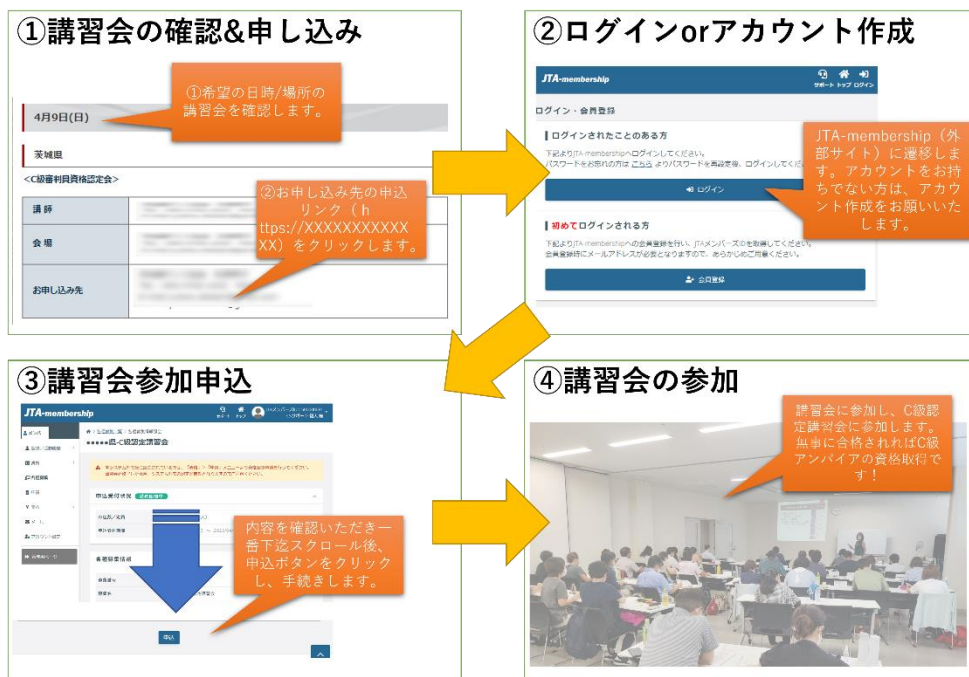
①講習会の確認&申し込み

①希望の日時/場所の講習会を確認します。

4月9日(日)

茨城県

<C級審判員資格認定会>

講師

会場

お申し込み先

②お申し込み先の申込リンク（https://XXXXXXXXXXXX）をクリックします。

②ログインorアカウント作成

JTA-membership

サポート トップ ログイン

ログイン・会員登録

ログインされたことのある方

下記よりJTA-membershipへログインしてください。
パスワードをお忘れの方は こちら よりパスワードを再設定後、ログインしてください。

ログイン

JTA-membership（外部サイト）に遷移します。アカウントをお持ちでない方は、アカウント作成をお願いいたします。

初めてログインされる方

下記よりJTA-membershipへの会員登録を行い、JTAメンバーズIDを取得してください。
会員登録時にメールアドレスが必要となりますので、あらかじめご用意ください。

会員登録

③講習会参加申込

JTA-membership

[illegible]C級認定講習会

申込者情報

内容を確認いただき一番下迄スクロール後、申込ボタンをクリックし、手続きします。

申込

④講習会の参加

講習会に参加し、C級認定講習会に参加します。無事に合格されればC級アンパイアの資格取得です！